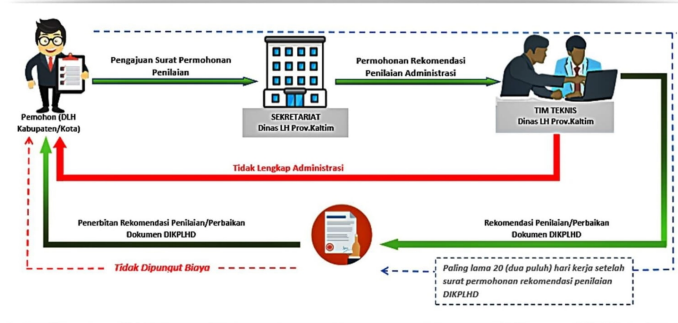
Pemohon (DLH Kabupaten/Kota)

Pengajuan Surat Permohonan Penilaian

SEKRETARIAT
Dinas LH Prov.Kaltim

Permohonan Rekomendasi Penilaian Administrasi

TIM TEKNIS
Dinas LH Prov.Kaltim

Tidak Lengkap Administrasi

Penerbitan Rekomendasi Penilaian/Perbaikan Dokumen DIKPLHD

Rekomendasi Penilaian/Perbaikan Dokumen DIKPLHD

Tidak Dipungut Biaya

Paling lama 20 (dua puluh) hari kerja setelah surat permohonan rekomendasi penilaian DIKPLHD